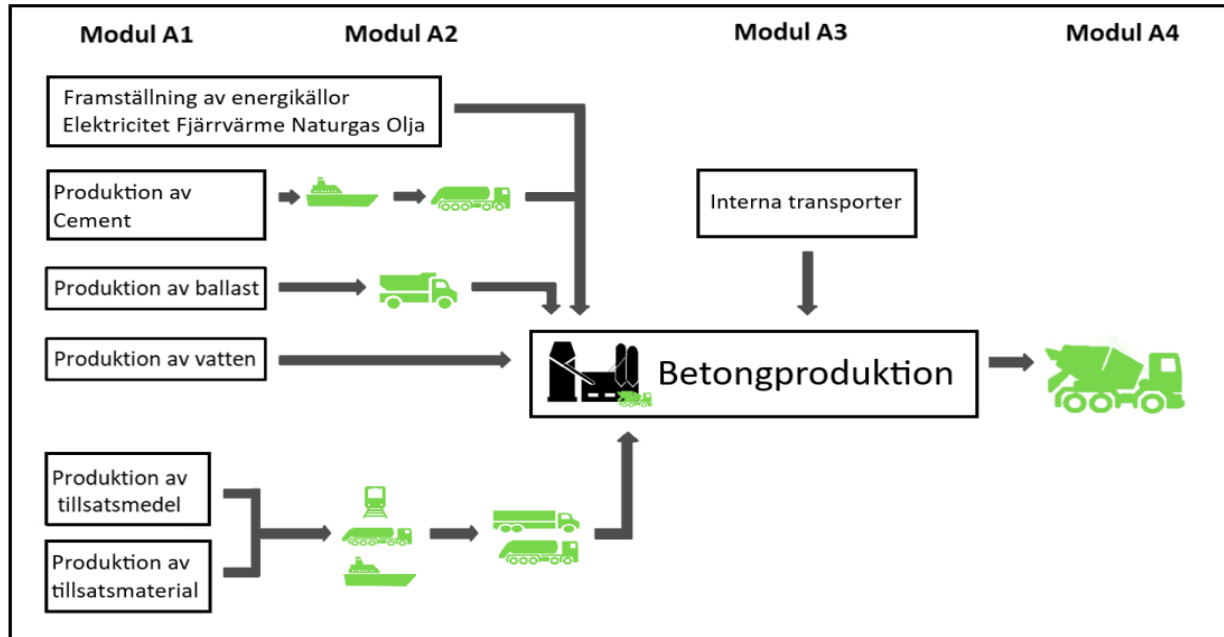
Modul A1

Modul A2

Modul A3

Modul A4

Framställning av energikällor
Elektricitet Fjärrvärme Naturgas Olja

Produktion av Cement

Interna transporter

Produktion av ballast

Produktion av vatten

Betongproduktion

Produktion av tillsatsmedel

Produktion av tillsatsmaterial